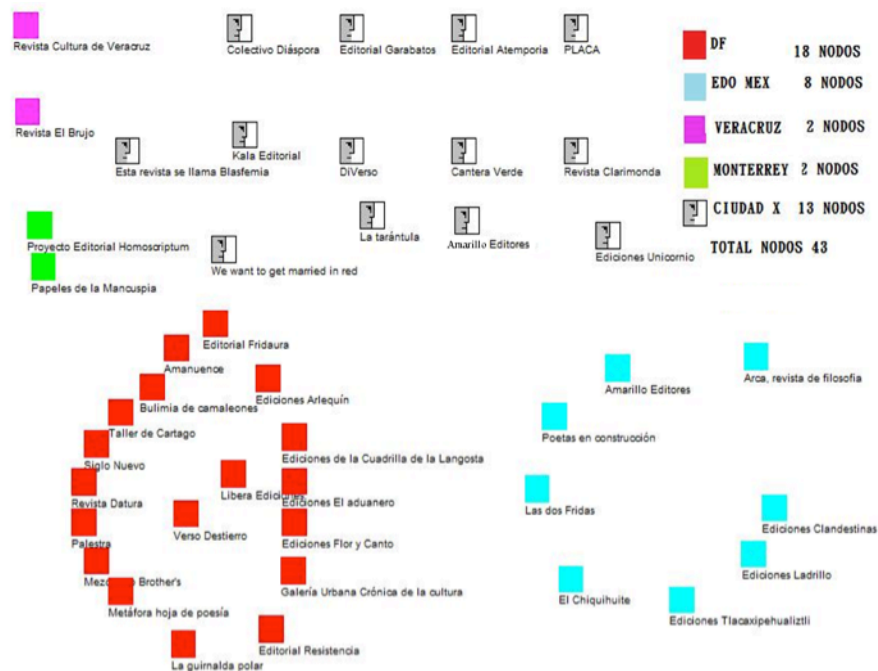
Revista Cultura de Veracruz

Colectivo Diáspora

Editorial Garabatos

Editorial Atemporia

PLACA

DF 18 NODOS

EDO MEX 8 NODOS

VERACRUZ 2 NODOS

MONTERREY 2 NODOS

CIUDAD X 13 NODOS

TOTAL NODOS 43

Revista El Brujo

Kala Editorial

Esta revista se llama Blasfemia

DiVerso

Cantera Verde

Revista Clarimonda

La tarántula

Amarillo Editores

Ediciones Unicornio

Proyecto Editorial Homoscriptum

We want to get married in red

Papeles de la Mancuspia

Editorial Fridaura

Amanuence

Ediciones Arlequín

Bulimia de camaleones

Taller de Cartago

Siglo Nuevo

Ediciones de la Cuadrilla de la Langosta

Libera Ediciones

Ediciones El aduanero

Revista Datura

Verso Destierro

Palestra

Ediciones Flor y Canto

Mezcalito Brother's

Galería Urbana Crónica de la cultura

Metáfora hoja de poesía

Editorial Resistencia

La guirnalda polar

Amarillo Editores

Arca, revista de filosofía

Poetas en construcción

Las dos Fridas

Ediciones Clandestinas

Ediciones Ladrillo

El Chiquihuite

Ediciones Tlacaxipehualiztli